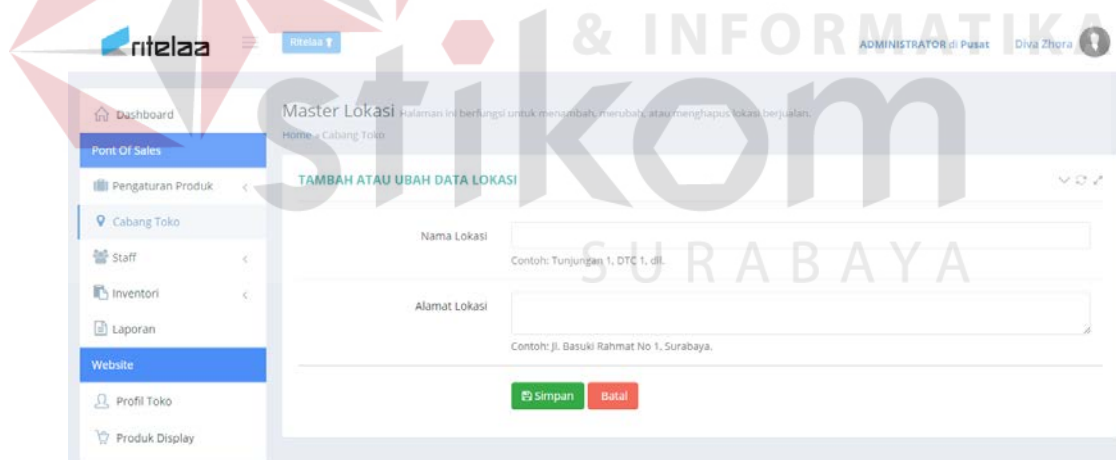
& INFORMATIKA
stikom
SURABAYA

ritelaa

Ritelaa

ADMINISTRATOR di Pusat Diva Zhora

Dashboard
Pont Of Sales
Pengaturan Produk
Cabang Toko
Staff
Inventori
Laporan
Website
Profil Toko
Produk Display

Master Lokasi Halaman ini berfungsi untuk menambah, merubah, atau menghapus lokasi berjualan.
Home › Cabang Toko

TAMBAH ATAU UBAH DATA LOKASI

Nama Lokasi
Contoh: Tunjungan 1, DTC 1, dll.

Alamat Lokasi
Contoh: Jl. Basuki Rahmat No 1, Surabaya.

Simpan Batal